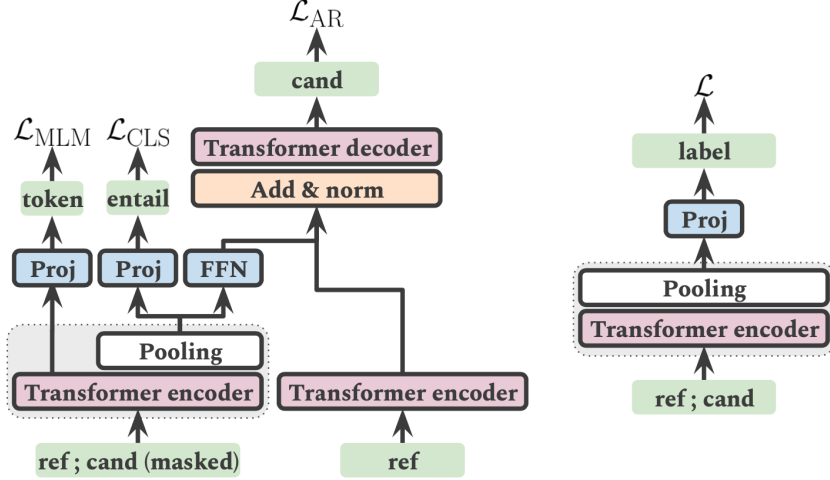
$\mathcal{L}_{\text{AR}}$

cand

$\mathcal{L}_{\text{MLM}}$ $\mathcal{L}_{\text{CLS}}$

Transformer decoder

Add & norm

token

entail

Proj

Proj

FFN

Pooling

Transformer encoder

Transformer encoder

ref ; cand (masked)

ref

$\mathcal{L}$

label

Proj

Pooling

Transformer encoder

ref ; cand